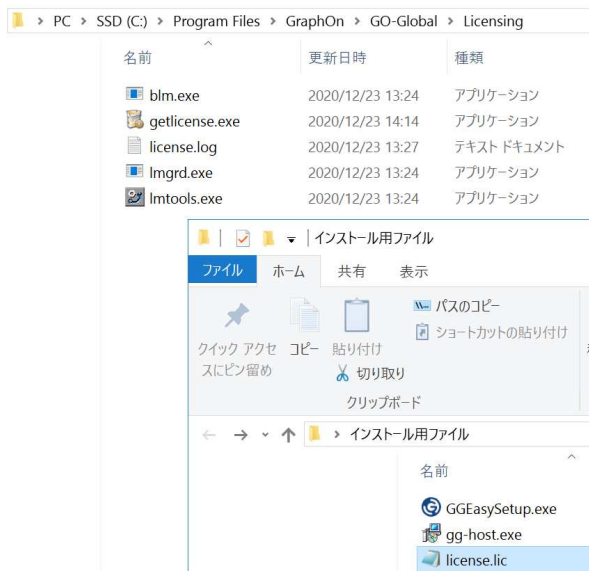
> PC > SSD (C:) > Program Files > GraphOn > GO-Global > Licensing

| 名前 | 更新日時 | 種類 |
|---|---|---|
| blm.exe | 2020/12/23 13:24 | アプリケーション |
| getlicense.exe | 2020/12/23 14:14 | アプリケーション |
| license.log | 2020/12/23 13:27 | テキスト ドキュメント |
| lmgrd.exe | 2020/12/23 13:24 | アプリケーション |
| lmtools.exe | 2020/12/23 13:24 | アプリケーション |

| インストール用ファイル

ファイル ホーム 共有 表示

クイック アクセスにピン留め コピー 貼り付け

パスのコピー
ショートカットの貼り付け
切り取り

クリップボード

← → ˅ ↑ > インストール用ファイル

名前

GGEasySetup.exe
gg-host.exe
license.lic